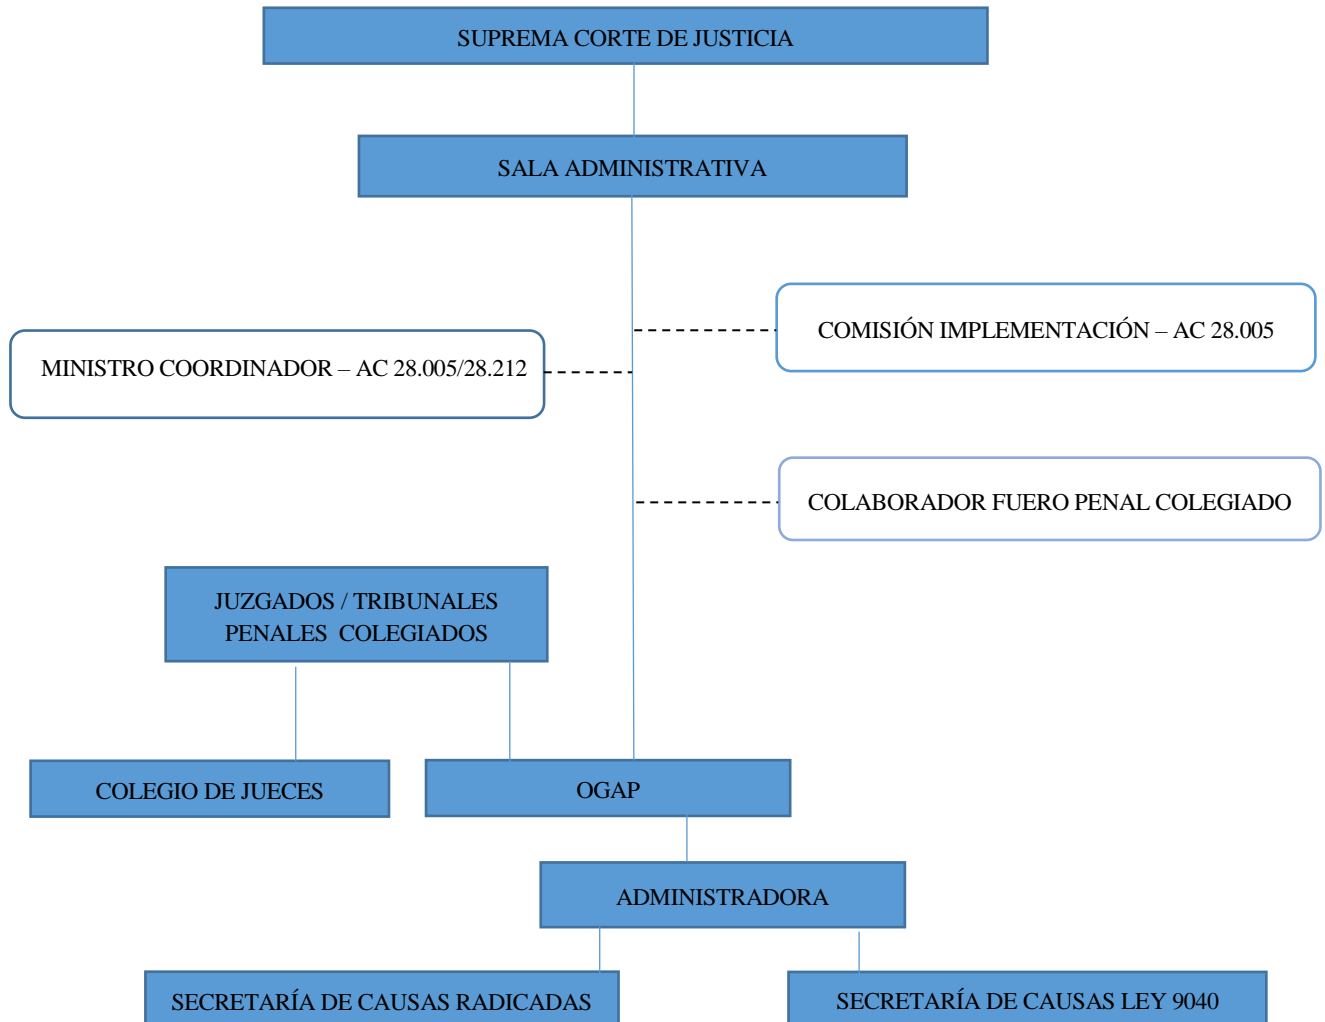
SUPREMA CORTE DE JUSTICIA

SALA ADMINISTRATIVA

COMISIÓN IMPLEMENTACIÓN – AC 28.005

MINISTRO COORDINADOR – AC 28.005/28.212

COLABORADOR FUERO PENAL COLEGIADO

JUZGADOS / TRIBUNALES PENALES COLEGIADOS

COLEGIO DE JUECES

OGAP

ADMINISTRADORA

SECRETARÍA DE CAUSAS RADICADAS

SECRETARÍA DE CAUSAS LEY 9040